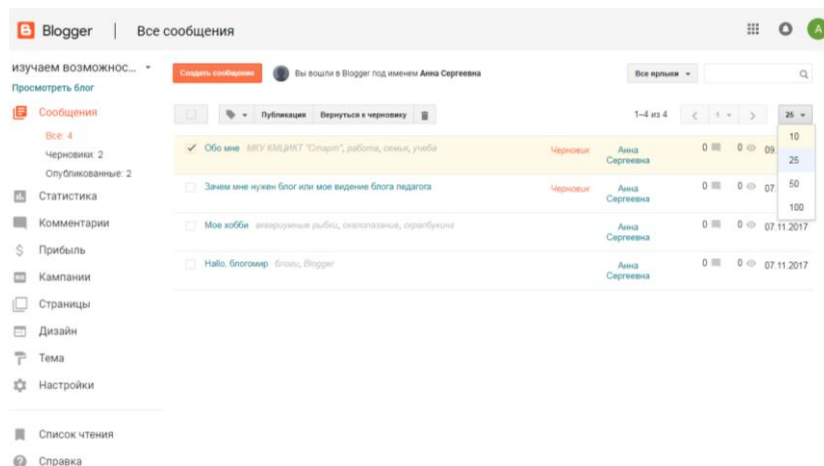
Blogger | Все сообщения

A

изучаем возможнос... ▾
Просмотреть блог

Сообщения
Все: 4
Черновики: 2
Опубликованные: 2
Статистика
Комментарии
Прибыль
Кампании
Страницы
Дизайн
Тема
Настройки

Список чтения
Справка

Создать сообщение
Вы вошли в Blogger под именем Анна Сергеевна
Все ярлыки ▾

Публикация
Вернуться к черновику
1–4 из 4
1
25 ▾
10
25
50
100

| | | | | | |
|---|---|---|---|---|---|
| ✓ Обо мне МКУ КМЦИКТ "Старт", работа, семья, учеба | Черновик | Анна Сергеевна | 0 | 0 | 09. |
| Зачем мне нужен блог или мое видение блога педагога | Черновик | Анна Сергеевна | 0 | 0 | 07. |
| Мое хобби аквариумные рыбки, скалолазание, скрабукинг | | Анна Сергеевна | 0 | 0 | 07.11.2017 |
| Hallo, блогомир блоги, Blogger | | Анна Сергеевна | 0 | 0 | 07.11.2017 |